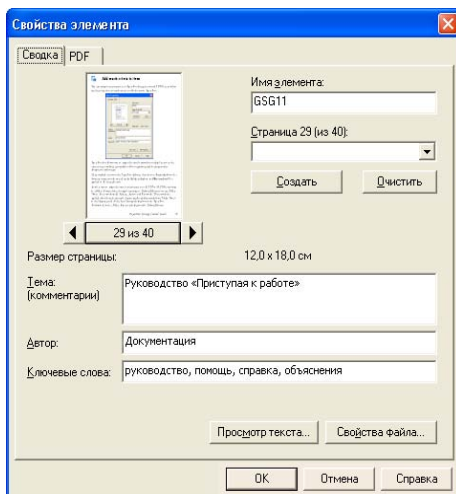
Свойства элемента

Сводка PDF

Имя элемента:
GSG11

Страница 29 (из 40):

Создать Очистить

29 из 40

Размер страницы: 12,0 x 18,0 см

Тема: (комментарии) Руководство «Приступая к работе»

Автор: Документация

Ключевые слова: руководство, помощь, справка, объяснения

Просмотр текста... Свойства файла...

OK Отмена Справка